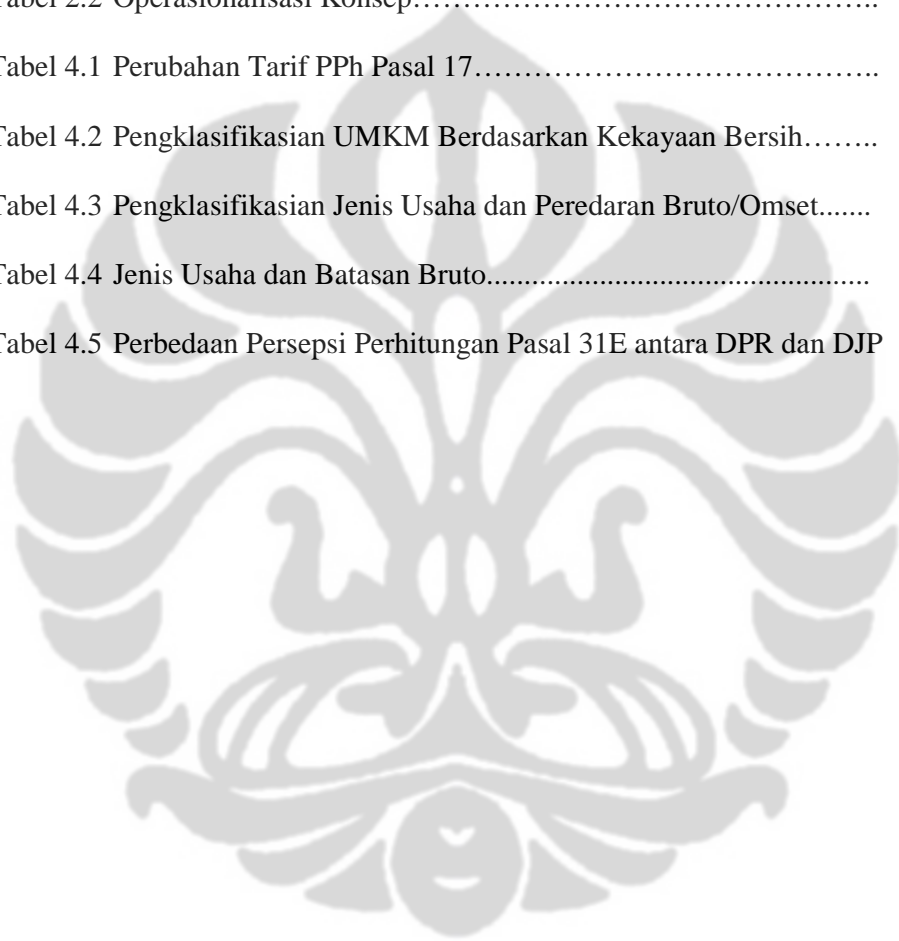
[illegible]abel 2.2 Operasionalisasi Konsep………………………………………..

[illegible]abel 4.1 Perubahan Tarif PPh Pasal 17………………………………..

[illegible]abel 4.2 Pengklasifikasian UMKM Berdasarkan Kekayaan Bersih……..

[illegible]abel 4.3 Pengklasifikasian Jenis Usaha dan Peredaran Bruto/Omset.......

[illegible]abel 4.4 Jenis Usaha dan Batasan Bruto..................................................

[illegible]abel 4.5 Perbedaan Persepsi Perhitungan Pasal 31E antara DPR dan DJP